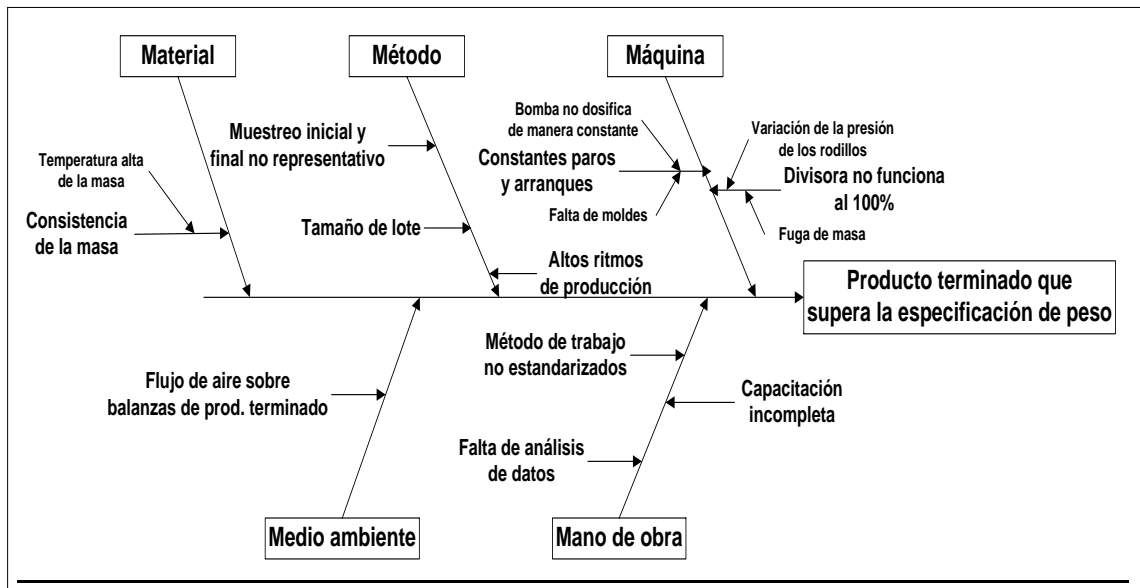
Material

Método

Máquina

Temperatura alta de la masa

Consistencia de la masa

Muestreo inicial y final no representativo

Tamaño de lote

Altos ritmos de producción

Bomba no dosifica de manera constante

Constantes paros y arranques

Falta de moldes

Variación de la presión de los rodillos

Divisora no funciona al 100%

Fuga de masa

Producto terminado que supera la especificación de peso

Flujo de aire sobre balanzas de prod. terminado

Método de trabajo no estandarizados

Capacitación incompleta

Falta de análisis de datos

Medio ambiente

Mano de obra